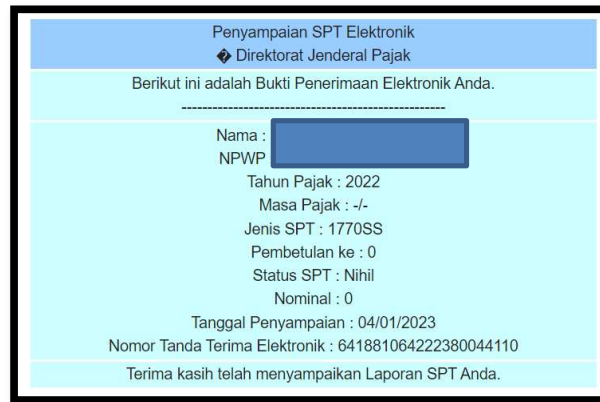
Penyampaian SPT Elektronik
� Direktorat Jenderal Pajak

Berikut ini adalah Bukti Penerimaan Elektronik Anda.
---------------------------------------------------

Nama : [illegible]
NPWP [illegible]
Tahun Pajak : 2022
Masa Pajak : -/-
Jenis SPT : 1770SS
Pembetulan ke : 0
Status SPT : Nihil
Nominal : 0
Tanggal Penyampaian : 04/01/2023
Nomor Tanda Terima Elektronik : 641881064222380044110

Terima kasih telah menyampaikan Laporan SPT Anda.